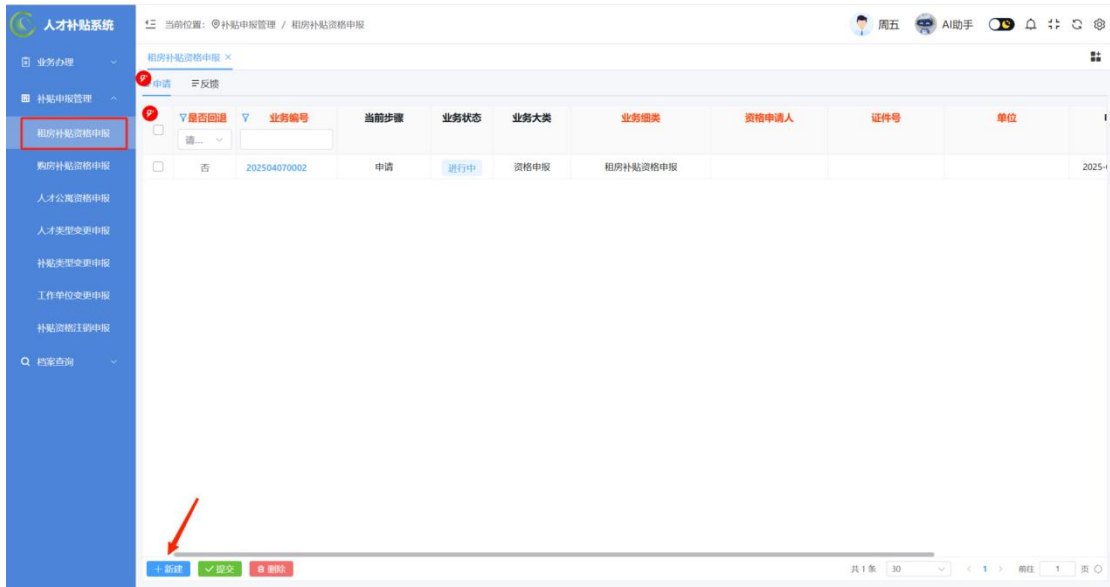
人才补贴系统

当前位置：补贴申报管理 / 租房补贴资格申报

周五 AI助手

业务办理

补贴申报管理

租房补贴资格申报

购房补贴资格申报

人才公寓资格申报

人才类型变更申报

补贴类型变更申报

工作单位变更申报

补贴资格注销申报

档案查询

租房补贴资格申报 ×

申请 反馈

| | 是否回退 | 业务编号 | 当前步骤 | 业务状态 | 业务大类 | 业务细类 | 资格申请人 | 证件号 | 单位 | |
|---|---|---|---|---|---|---|---|---|---|---|
| | 请... | | | | | | | | | |
| | 否 | 202504070002 | 申请 | 进行中 | 资格申报 | 租房补贴资格申报 | | | | 2025- |

+ 新建 ✓ 提交 删除

共 1 条 30 < 1 > 前往 1 页